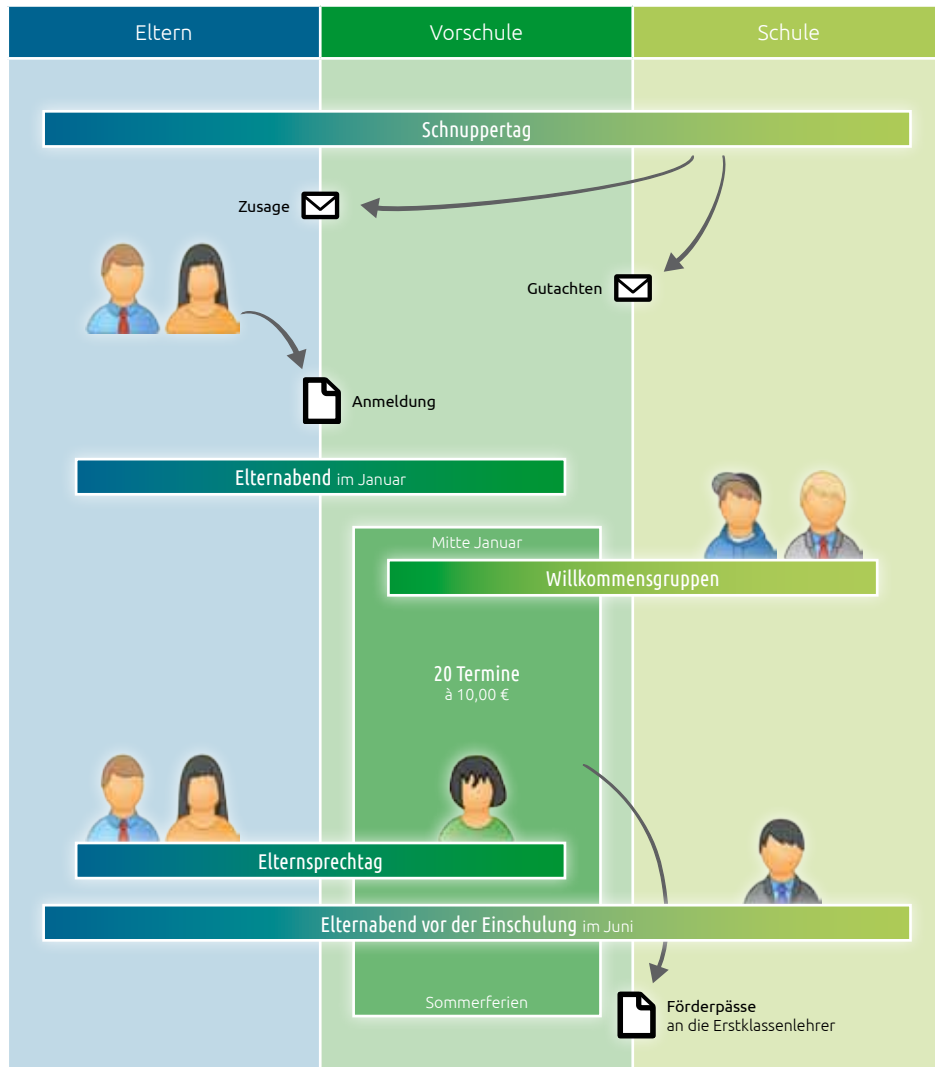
Eltern | Vorschule | Schule

Schnuppertag

Zusage

Gutachten

Anmeldung

Elternabend im Januar

Mitte Januar

Willkommensgruppen

20 Termine
à 10,00 €

Elternsprechtag

Elternabend vor der Einschulung im Juni

Sommerferien

Förderpässe
an die Erstklassenlehrer